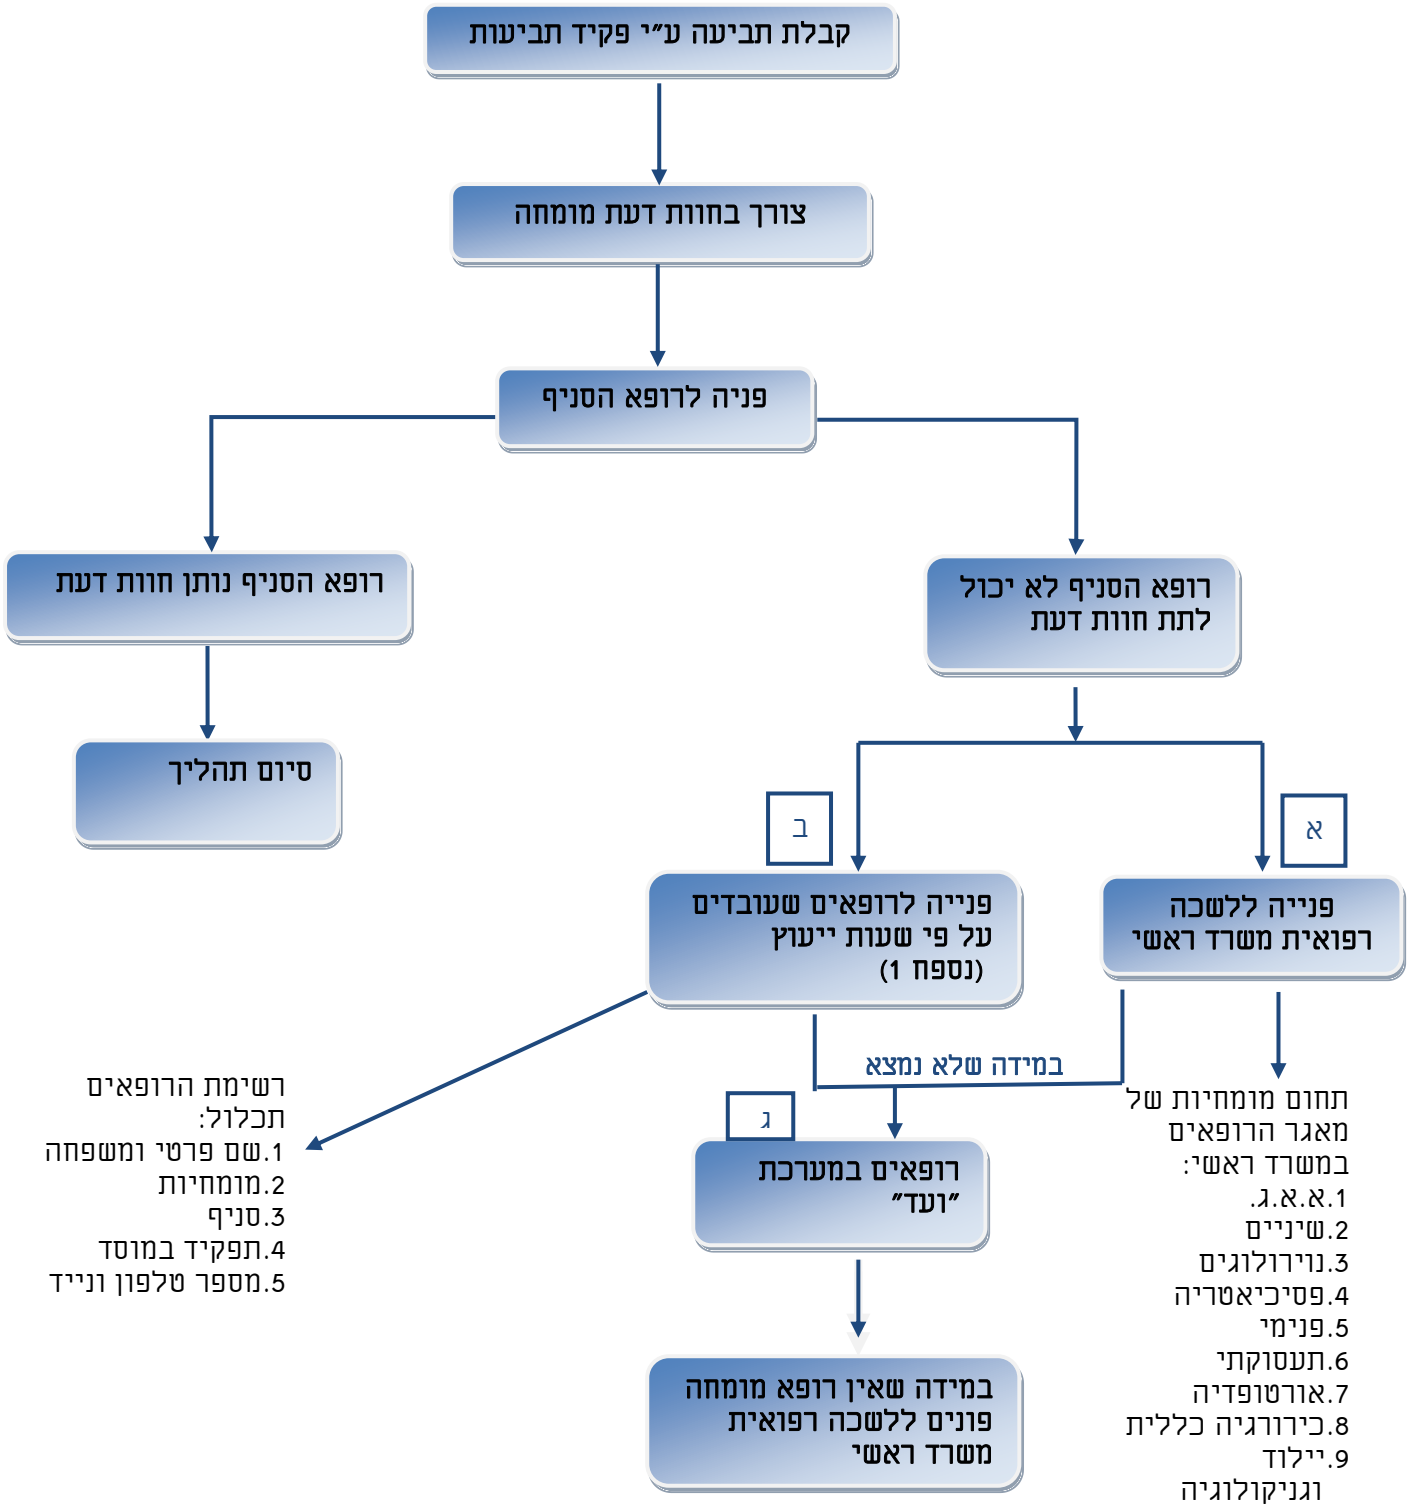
קבלת תביעה ע״י פקיד תביעות

צורך בחוות דעת מומחה

פניה לרופא הסניף

רופא הסניף נותן חוות דעת

סיום תהליך

רופא הסניף לא יכול לתת חוות דעת

א

ב

פנייה ללשכה רפואית משרד ראשי

פנייה לרופאים שעובדים על פי שעות ייעוץ (נספח 1)

במידה שלא נמצא

ג

רופאים במערכת "ועד"

במידה שאין רופא מומחה פונים ללשכה רפואית משרד ראשי

רשימת הרופאים תכלול:
1.שם פרטי ומשפחה
2.מומחיות
3.סניף
4.תפקיד במוסד
5.מספר טלפון ונייד

תחום מומחיות של מאגר הרופאים במשרד ראשי:
1.א.א.ג.
2.שיניים
3.נוירולוגים
4.פסיכיאטריה
5.פנימי
6.תעסוקתי
7.אורטופדיה
8.כירורגיה כללית
9.יילוד וגניקולוגיה